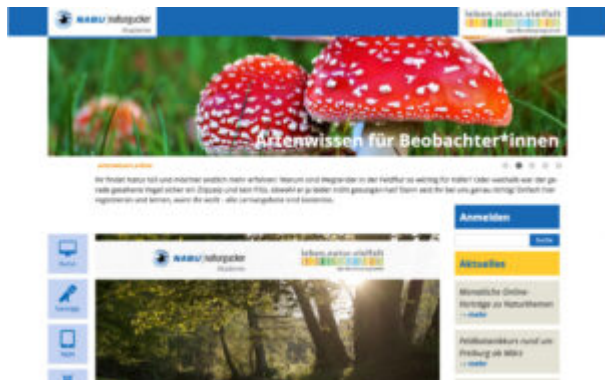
NABU | naturgucker Akademie

lebens.natur.vielfalt

Artenwissen für Beobachter*innen

Ihr findet Natur toll und möchtet endlich mehr erfahren: Warum sind Wegeränder in der Feldflur so wichtig für Falter? Oder welches war der gerade gesehene Vogel sicher ein Zilpzalp und kein Fitis, obwohl er ja leider nicht gesungen hat! Dann seid ihr bei uns genau richtig! Einfach hier registrieren und lernen, wann ihr wollt – alle Lerneinheiten sind kostenlos.

Anmelden

Suche

Aktuelles

Monatliche Online-Vorträge zu Naturthemen
→ mehr

Feldbotanikkurs rund um Freiburg ab März
→ mehr

NABU | naturgucker Akademie

lebens.natur.vielfalt